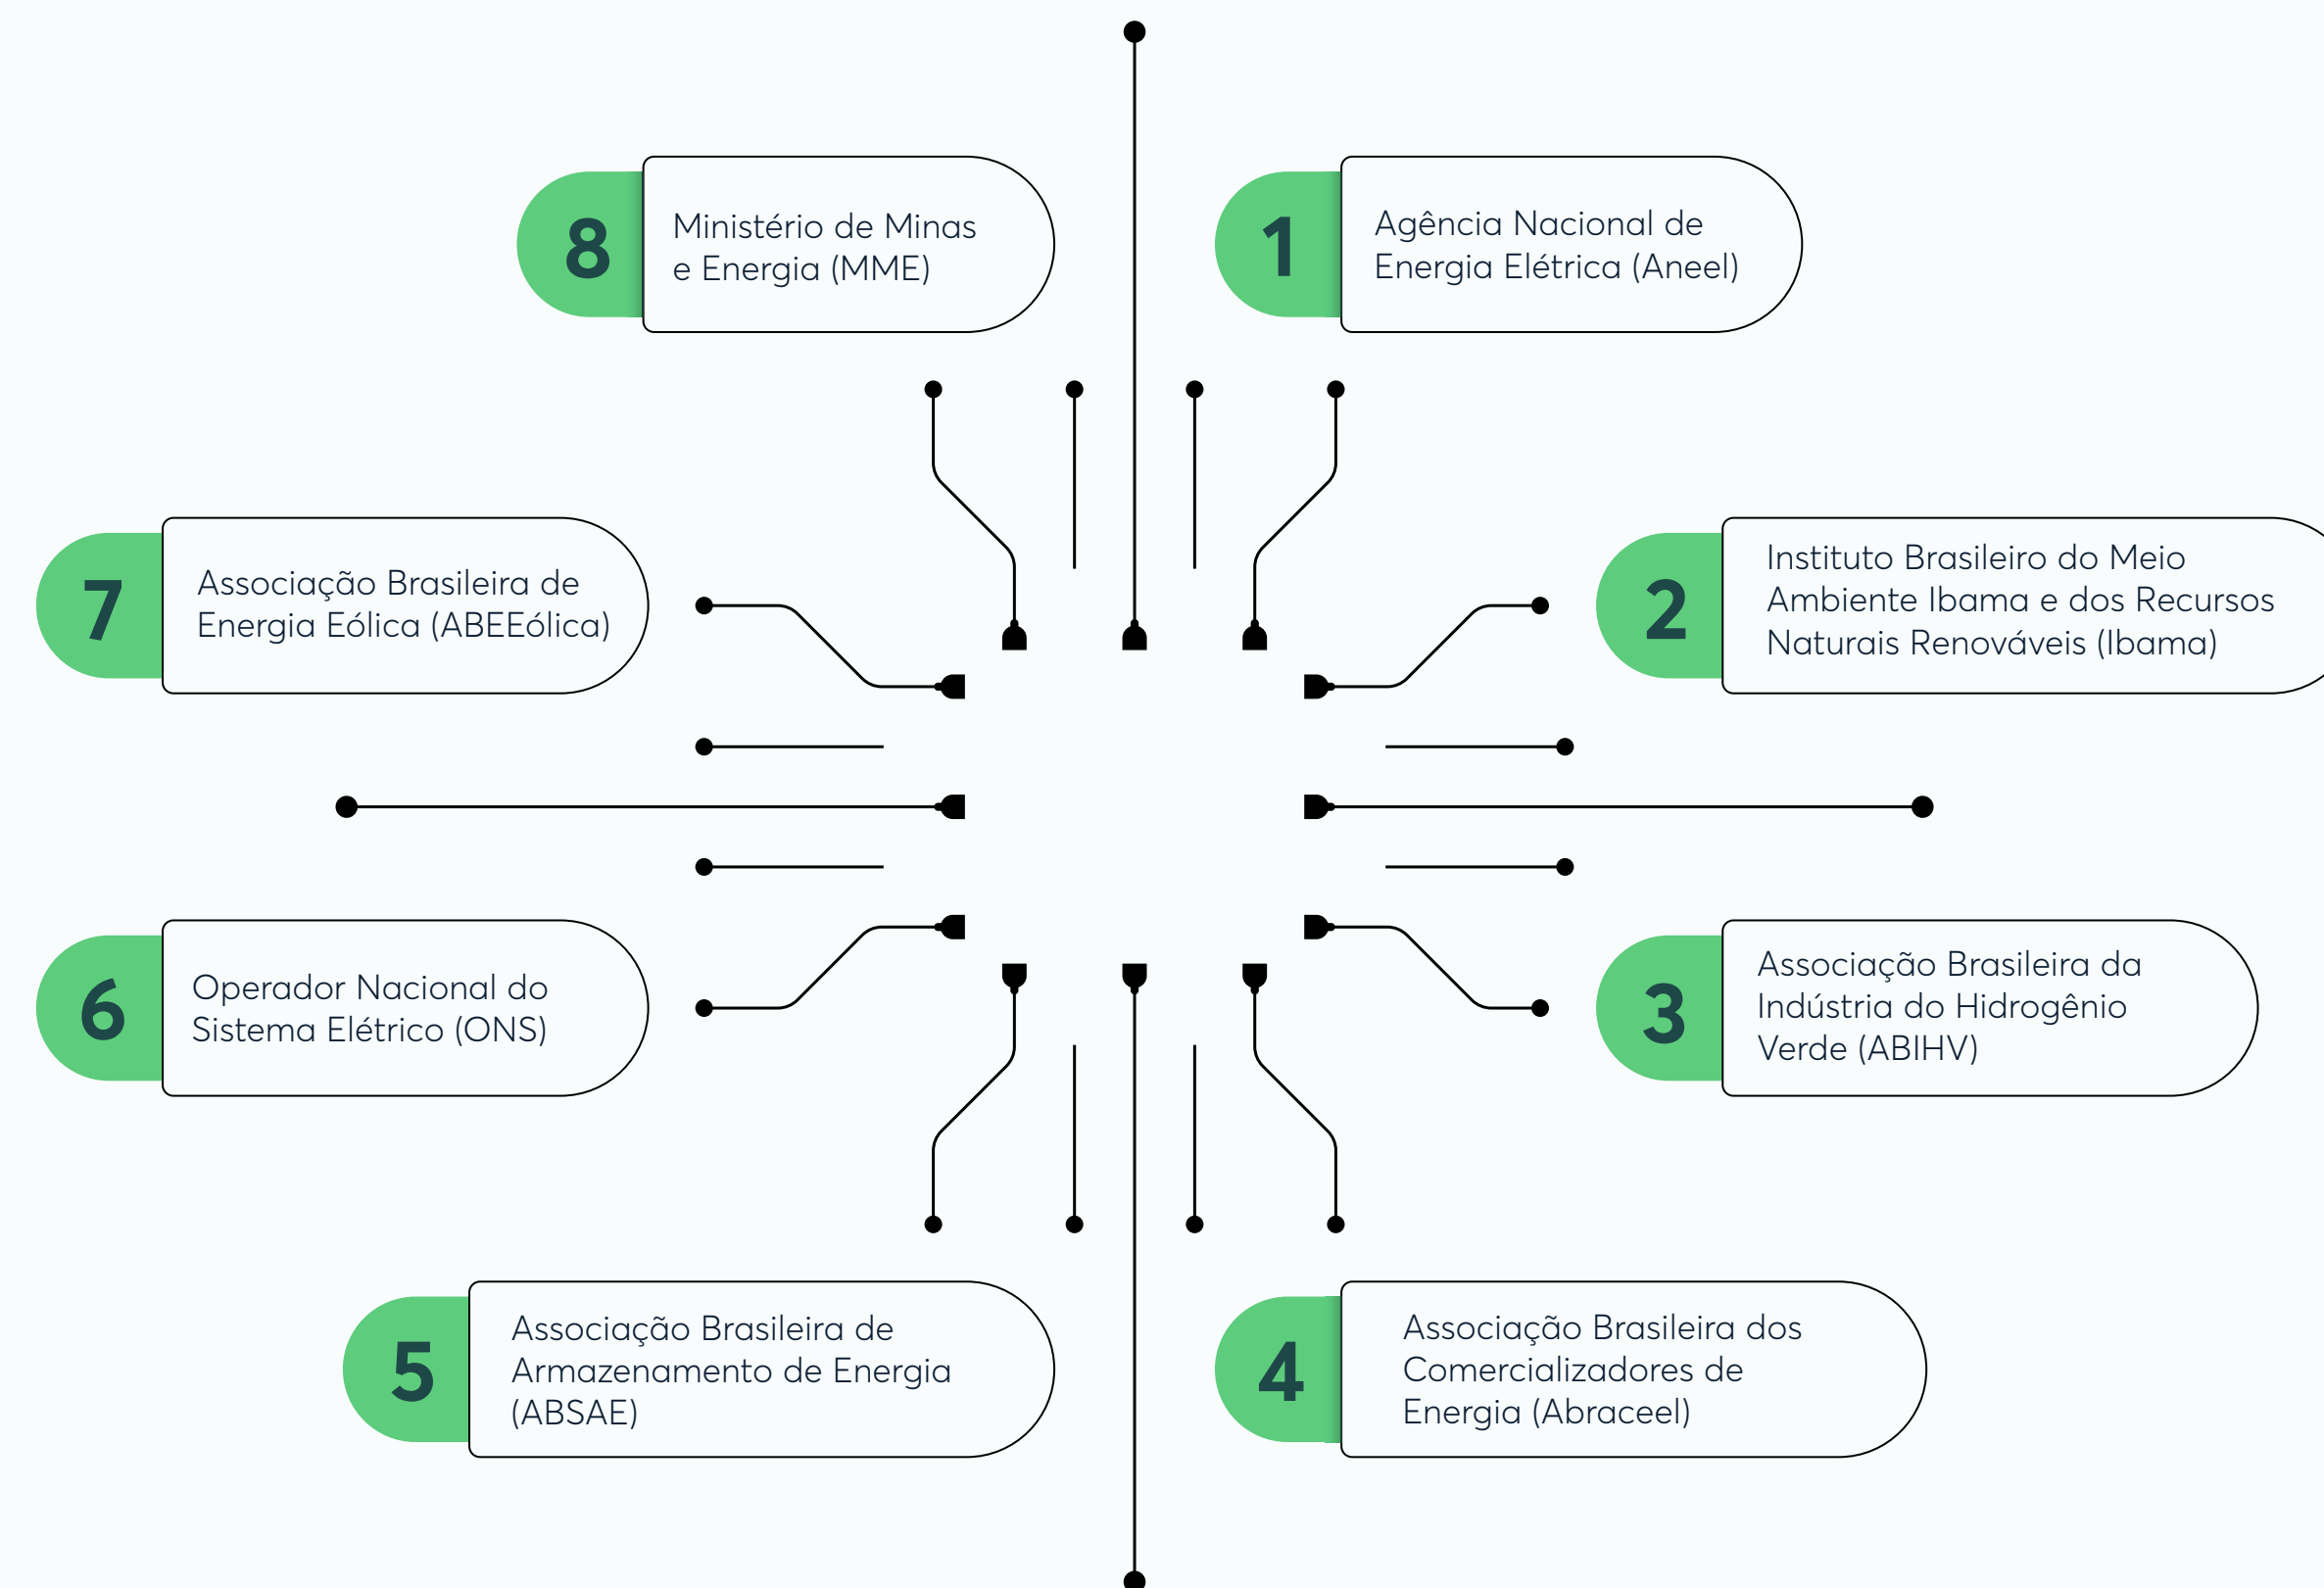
8 Ministério de Minas e Energia (MME)

1 Agência Nacional de Energia Elétrica (Aneel)

7 Associação Brasileira de Energia Eólica (ABEEólica)

2 Instituto Brasileiro do Meio Ambiente Ibama e dos Recursos Naturais Renováveis (Ibama)

6 Operador Nacional do Sistema Elétrico (ONS)

3 Associação Brasileira da Indústria do Hidrogênio Verde (ABIHV)

5 Associação Brasileira de Armazenamento de Energia (ABSAE)

4 Associação Brasileira dos Comercializadores de Energia (Abraceel)